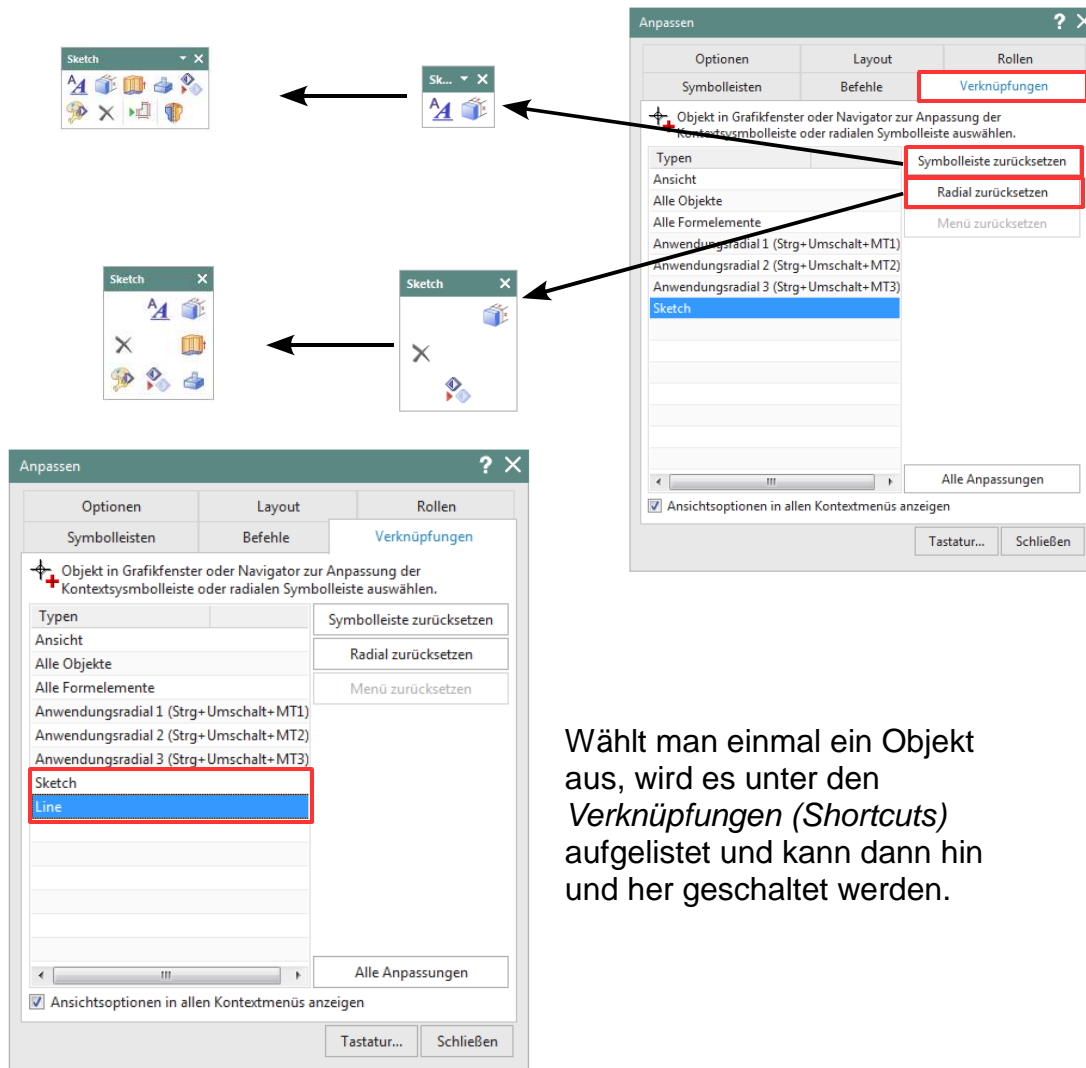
Sketch

Sk...

Sketch

Sketch

Anpassen ? ✕

Optionen | Layout | Rollen
Symbolleisten | Befehle | Verknüpfungen

Objekt in Grafikfenster oder Navigator zur Anpassung der Kontextsymbolleiste oder radialen Symbolleiste auswählen.

Typen
Ansicht
Alle Objekte
Alle Formelemente
Anwendungsradial 1 (Strg+Umschalt+MT1)
Anwendungsradial 2 (Strg+Umschalt+MT2)
Anwendungsradial 3 (Strg+Umschalt+MT3)
Sketch

Symbolleiste zurücksetzen
Radial zurücksetzen
Menü zurücksetzen

Alle Anpassungen

Ansichtsoptionen in allen Kontextmenüs anzeigen

Tastatur... Schließen

Anpassen ? ✕

Optionen | Layout | Rollen
Symbolleisten | Befehle | Verknüpfungen

Objekt in Grafikfenster oder Navigator zur Anpassung der Kontextsymbolleiste oder radialen Symbolleiste auswählen.

Typen
Ansicht
Alle Objekte
Alle Formelemente
Anwendungsradial 1 (Strg+Umschalt+MT1)
Anwendungsradial 2 (Strg+Umschalt+MT2)
Anwendungsradial 3 (Strg+Umschalt+MT3)
Sketch
Line

Symbolleiste zurücksetzen
Radial zurücksetzen
Menü zurücksetzen

Alle Anpassungen

Ansichtsoptionen in allen Kontextmenüs anzeigen

Tastatur... Schließen

Wählt man einmal ein Objekt aus, wird es unter den *Verknüpfungen (Shortcuts)* aufgelistet und kann dann hin und her geschaltet werden.